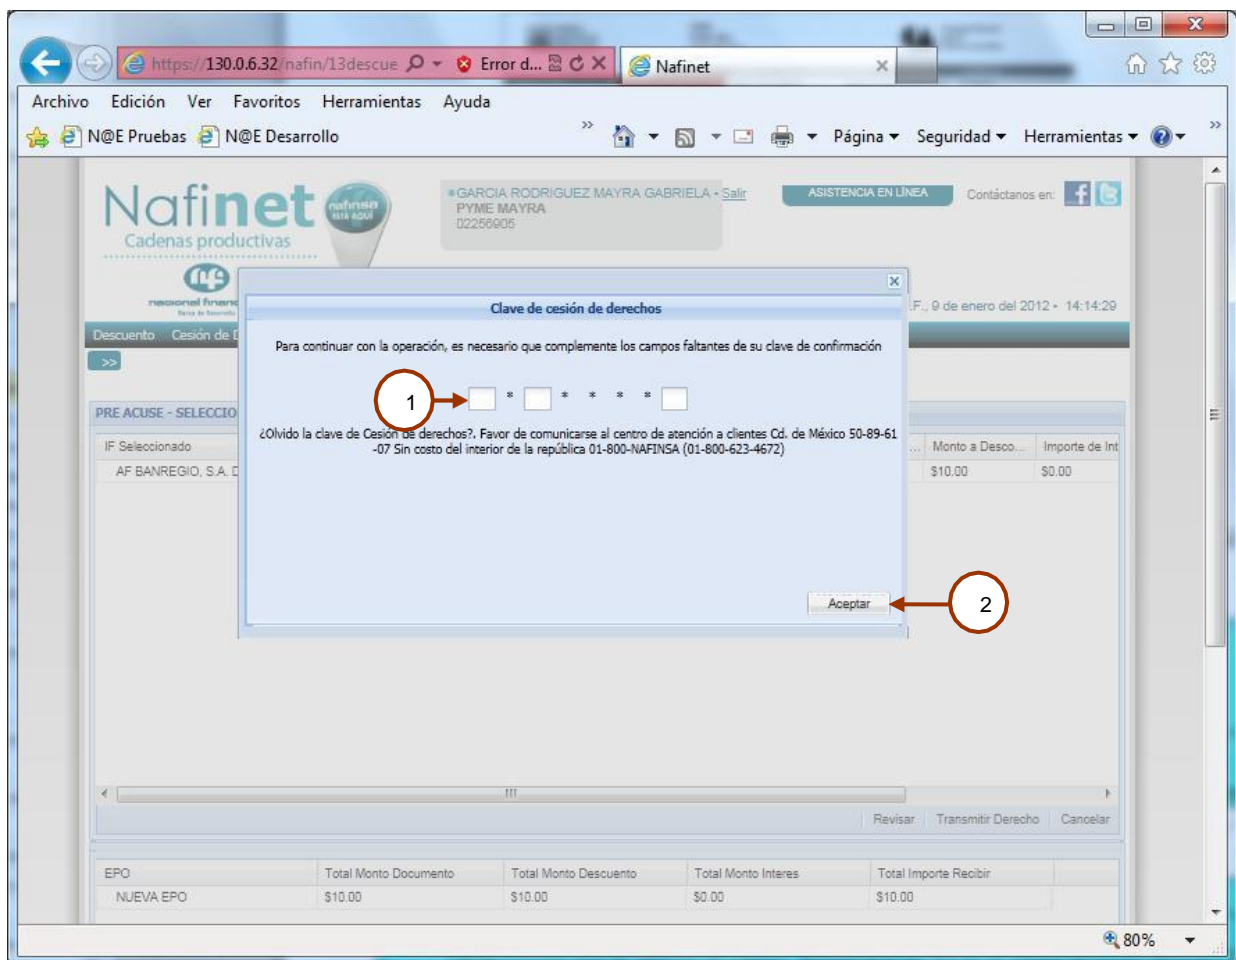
https://130.0.6.32/nafin/13descue Error d... Nafinet

Archivo Edición Ver Favoritos Herramientas Ayuda

N@E Pruebas N@E Desarrollo Página Seguridad Herramientas

Nafinet nafinsa está aquí Cadenas productivas

GARCIA RODRIGUEZ MAYRA GABRIELA - Salir
PYME MAYRA
02256905

ASISTENCIA EN LÍNEA Contáctanos en:

nacional financiera

F., 9 de enero del 2012 - 14:14:29

Descuento Cesión de D

>>

PRE ACUSE - SELECCIO

IF Seleccionado
AF BANREGIO, S.A. D

Monto a Desco... Importe de Int
$10.00 $0.00

Clave de cesión de derechos

Para continuar con la operación, es necesario que complemente los campos faltantes de su clave de confirmación

1

* * * * *

¿Olvido la clave de Cesión de derechos?. Favor de comunicarse al centro de atención a clientes Cd. de México 50-89-61-07 Sin costo del interior de la república 01-800-NAFINSA (01-800-623-4672)

Aceptar

2

Revisar Transmitir Derecho Cancelar

| EPO | Total Monto Documento | Total Monto Descuento | Total Monto Interes | Total Importe Recibir |
|---|---|---|---|---|
| NUEVA EPO | $10.00 | $10.00 | $0.00 | $10.00 |

80%